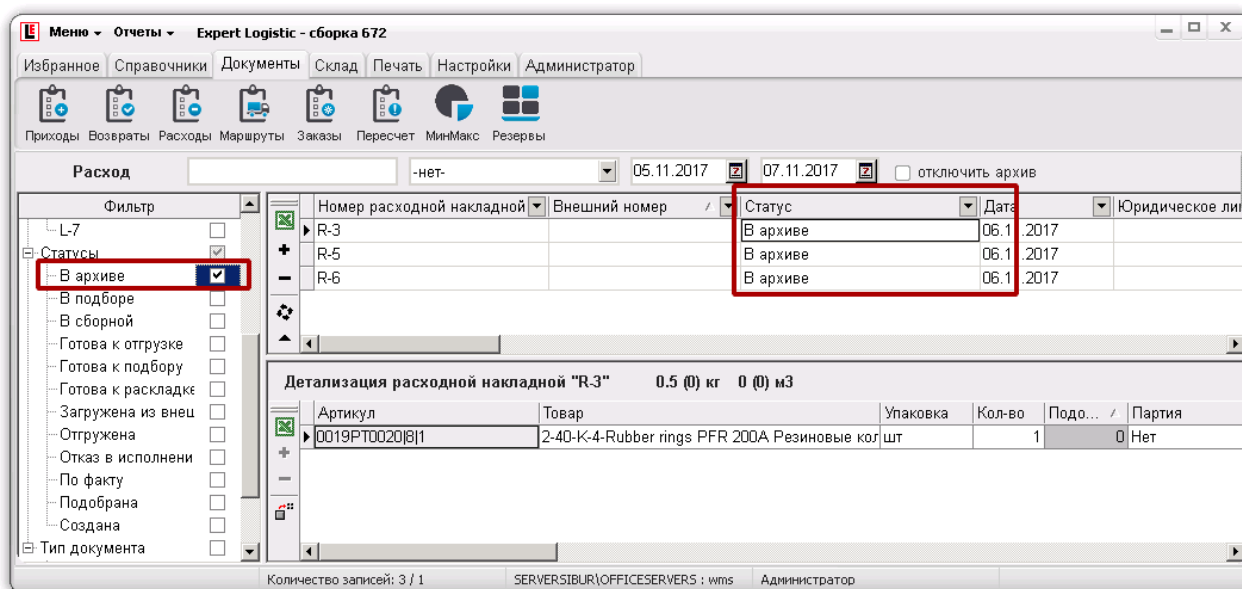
Меню ▾ Отчеты ▾ Expert Logistic - сборка 672

Избранное | Справочники | Документы | Склад | Печать | Настройки | Администратор

Приходы Возвраты Расходы Маршруты Заказы Пересчет МинМакс Резервы

Расход

-нет-

05.11.2017 07.11.2017 отключить архив

Фильтр

L-7
Статусы
В архиве
В подборе
В сборной
Готова к отгрузке
Готова к подбору
Готова к раскладке
Загружена из внеш
Отгружена
Отказ в исполнени
По факту
Подобрана
Создана
Тип документа

| Номер расходной накладной | Внешний номер | Статус | Дата | Юридическое ли |
|---|---|---|---|---|
| R-3 | | В архиве | 06.1 .2017 | |
| R-5 | | В архиве | 06.1 .2017 | |
| R-6 | | В архиве | 06.1 .2017 | |

Детализация расходной накладной "R-3" 0.5 (0) кг 0 (0) м3

| Артикул | Товар | Упаковка | Кол-во | Подо... | Партия |
|---|---|---|---|---|---|
| 0019PT0020|8|1 | 2-40-K-4-Rubber rings PFR 200A Резиновые кол | шт | 1 | 0 | Нет |

Количество записей: 3 / 1 SERVERSIBUR\OFFICESERVERS : wms Администратор